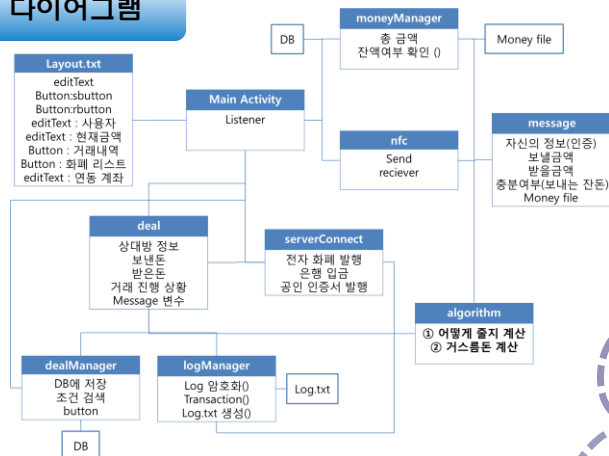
다이어그램

DB

moneyManager
총 금액
잔액여부 확인 ()

Money file

Layout.txt
editText
Button:sbutton
Button:rbutton
editText : 사용자
editText : 현재금액
Button : 거래내역
Button : 화폐 리스트
editText : 연동 계좌

Main Activity
Listener

nfc
Send
reciever

message
자신의 정보(인증)
보낼금액
받을금액
충분여부(보내는 잔돈)
Money file

deal
상대방 정보
보낸돈
받은돈
거래 진행 상황
Message 변수

serverConnect
전자 화폐 발행
은행 입금
공인 인증서 발행

algorithm
① 어떻게 줄지 계산
② 거스름돈 계산

dealManager
DB에 저장
조건 검색
button

logManager
Log 암호화()
Transaction()
Log.txt 생성()

Log.txt

DB